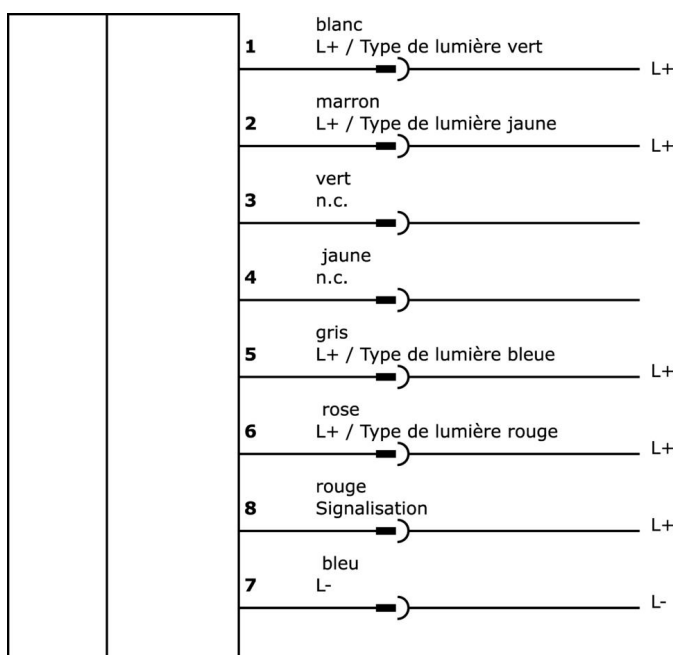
1
blanc
L+ / Type de lumière vert
L+

2
marron
L+ / Type de lumière jaune
L+

3
vert
n.c.

4
jaune
n.c.

5
gris
L+ / Type de lumière bleue
L+

6
rose
L+ / Type de lumière rouge
L+

8
rouge
Signalisation
L+

7
bleu
L-
L-